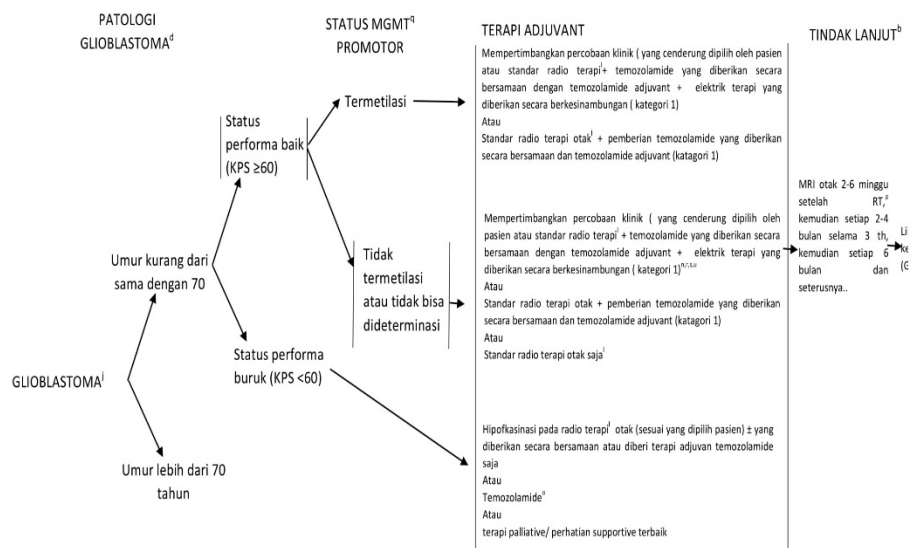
PATOLOGI GLIOBLASTOMA$^{d}$

STATUS MGMT$^{q}$ PROMOTOR

TERAPI ADJUVANT

TINDAK LANJUT$^{b}$

Mempertimbangkan percobaan klinik ( yang cenderung dipilih oleh pasien atau standar radio terapi$^{l}$+ temozolamide yang diberikan secara bersamaan dengan temozolamide adjuvant + elektrik terapi yang diberikan secara berkesinambungan ( kategori 1)
Atau
Standar radio terapi otak$^{l}$ + pemberian temozolamide yang diberikan secara bersamaan dan temozolamide adjuvant (katagori 1)

Termetilasi

Status performa baik (KPS ≥60)

MRI otak 2-6 minggu setelah RT,$^{p}$ kemudian setiap 2-4 bulan selama 3 th, kemudian setiap 6 bulan dan seterusnya..

Li
ke
(G

Mempertimbangkan percobaan klinik ( yang cenderung dipilih oleh pasien atau standar radio terapi$^{l}$ + temozolamide yang diberikan secara bersamaan dengan temozolamide adjuvant + elektrik terapi yang diberikan secara berkesinambungan ( kategori 1)$^{n,r,s,u}$
Atau
Standar radio terapi otak + pemberian temozolamide yang diberikan secara bersamaan dan temozolamide adjuvant (katagori 1)
Atau
Standar radio terapi otak saja$^{l}$

Tidak termetilasi atau tidak bisa dideterminasi

Umur kurang dari sama dengan 70

Status performa buruk (KPS <60)

GLIOBLASTOMA$^{j}$

Hipofkasinasi pada radio terapi$^{l}$ otak (sesuai yang dipilih pasien) ± yang diberikan secara bersamaan atau diberi terapi adjuvan temozolamide saja
Atau
Temozolamide$^{n}$
Atau
terapi palliative/ perhatian supportive terbaik

Umur lebih dari 70 tahun